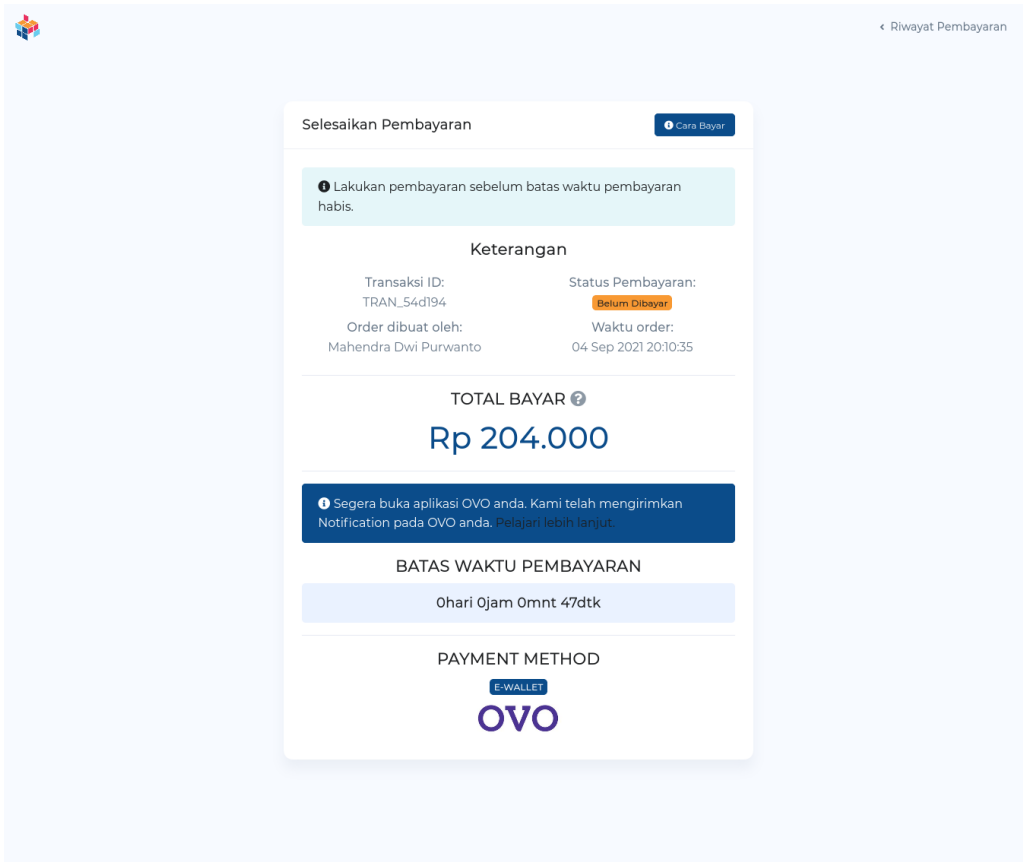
‹ Riwayat Pembayaran

Selesaikan Pembayaran

Cara Bayar

Lakukan pembayaran sebelum batas waktu pembayaran habis.

Keterangan

Transaksi ID:
TRAN_54d194

Status Pembayaran:
Belum Dibayar

Order dibuat oleh:
Mahendra Dwi Purwanto

Waktu order:
04 Sep 2021 20:10:35

TOTAL BAYAR

Rp 204.000

Segera buka aplikasi OVO anda. Kami telah mengirimkan Notification pada OVO anda. Pelajari lebih lanjut.

BATAS WAKTU PEMBAYARAN

0hari 0jam 0mnt 47dtk

PAYMENT METHOD

E-WALLET

OVO